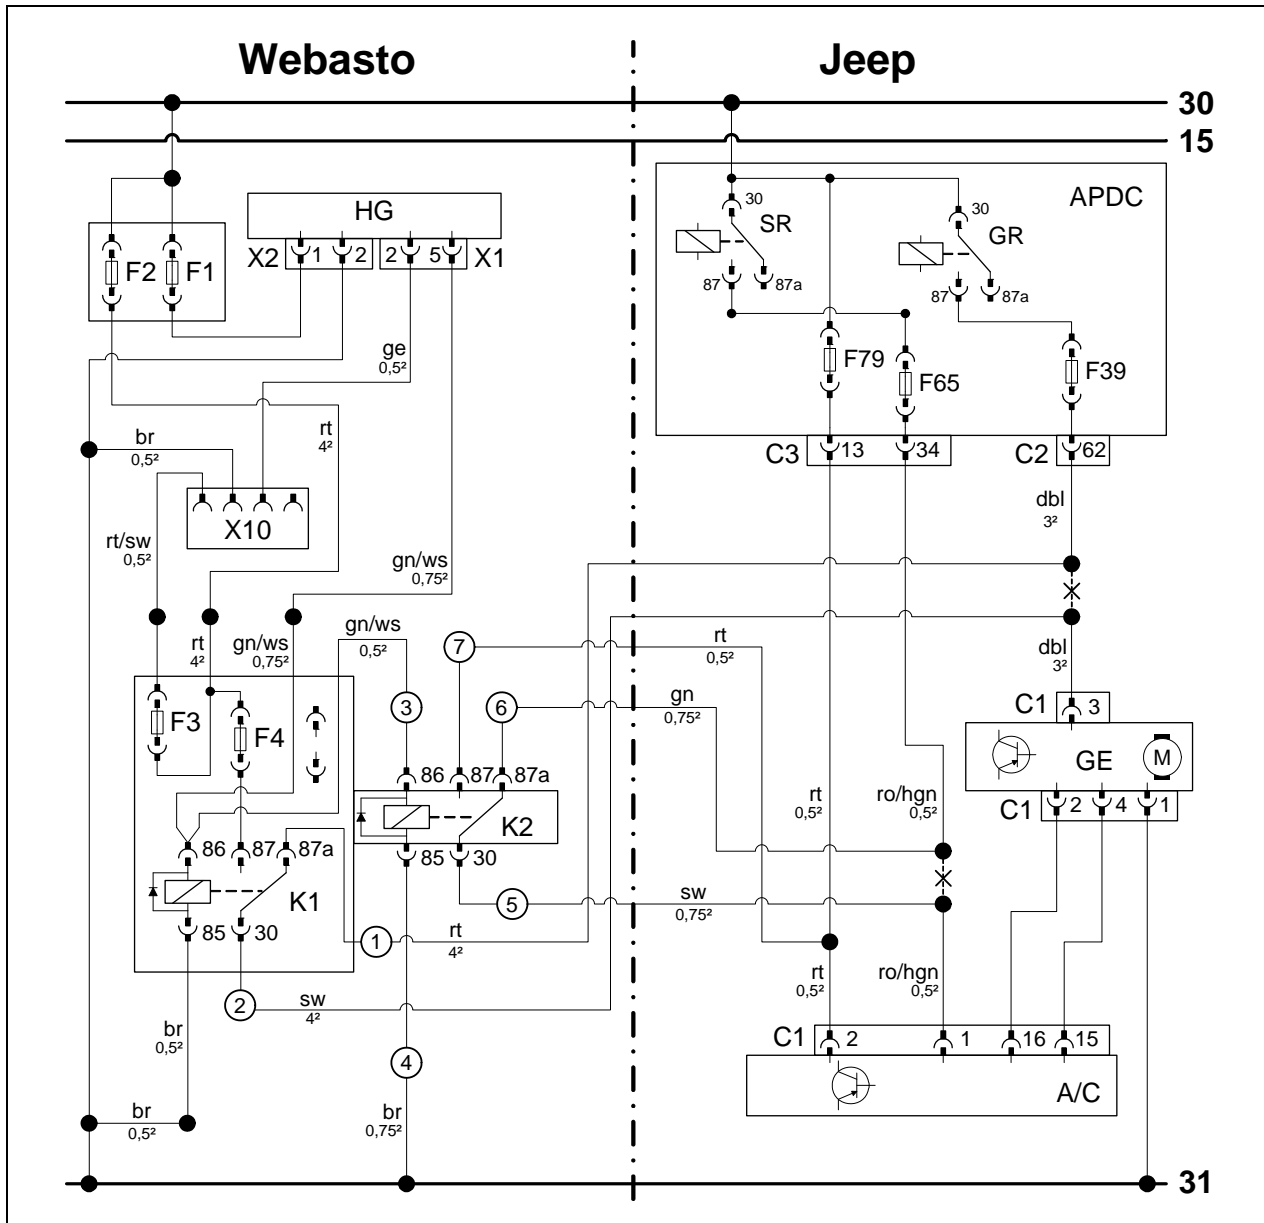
Webasto

Jeep

30

15

HG

X2 1 2

2 5 X1

F2 F1

ge
0,5²

rt
4²

br
0,5²

X10

rt/sw
0,5²

gn/ws
0,75²

rt
4²

gn/ws
0,75²

gn/ws
0,5²

F3

F4

86 87 87a

K1

85 30

3

7

6

86 87 87a

K2

85 30

5

1

2

4

rt
4²

sw
4²

br
0,5²

br
0,5²

br
0,75²

APDC

30
SR

87 87a

30
GR

87 87a

F79

F65

F39

C3 13 34

C2 62

dbl
3²

dbl
3²

rt
0,5²

gn
0,75²

sw
0,75²

C1 3

GE

M

C1 2 4 1

rt
0,5²

ro/hgn
0,5²

rt
0,5²

ro/hgn
0,5²

C1 2 1 16 15

A/C

31